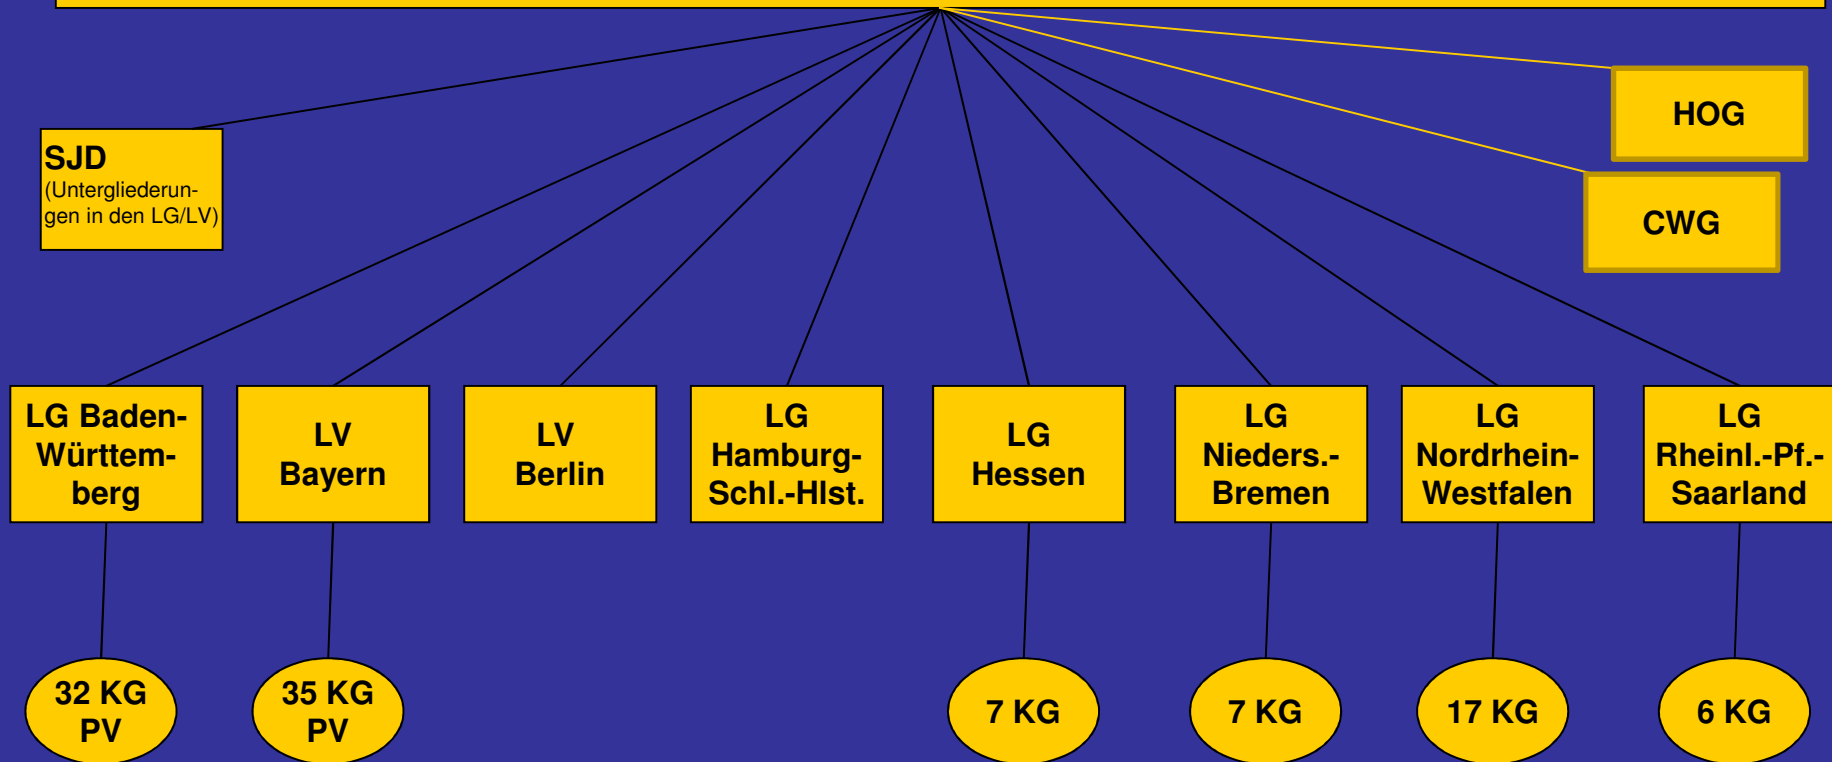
HOG

SJD
(Untergliederungen in den LG/LV)

CWG

LG Baden-Württemberg

LV Bayern

LV Berlin

LG Hamburg-Schl.-Hlst.

LG Hessen

LG Nieders.-Bremen

LG Nordrhein-Westfalen

LG Rheinl.-Pf.-Saarland

32 KG PV

35 KG PV

7 KG

7 KG

17 KG

6 KG